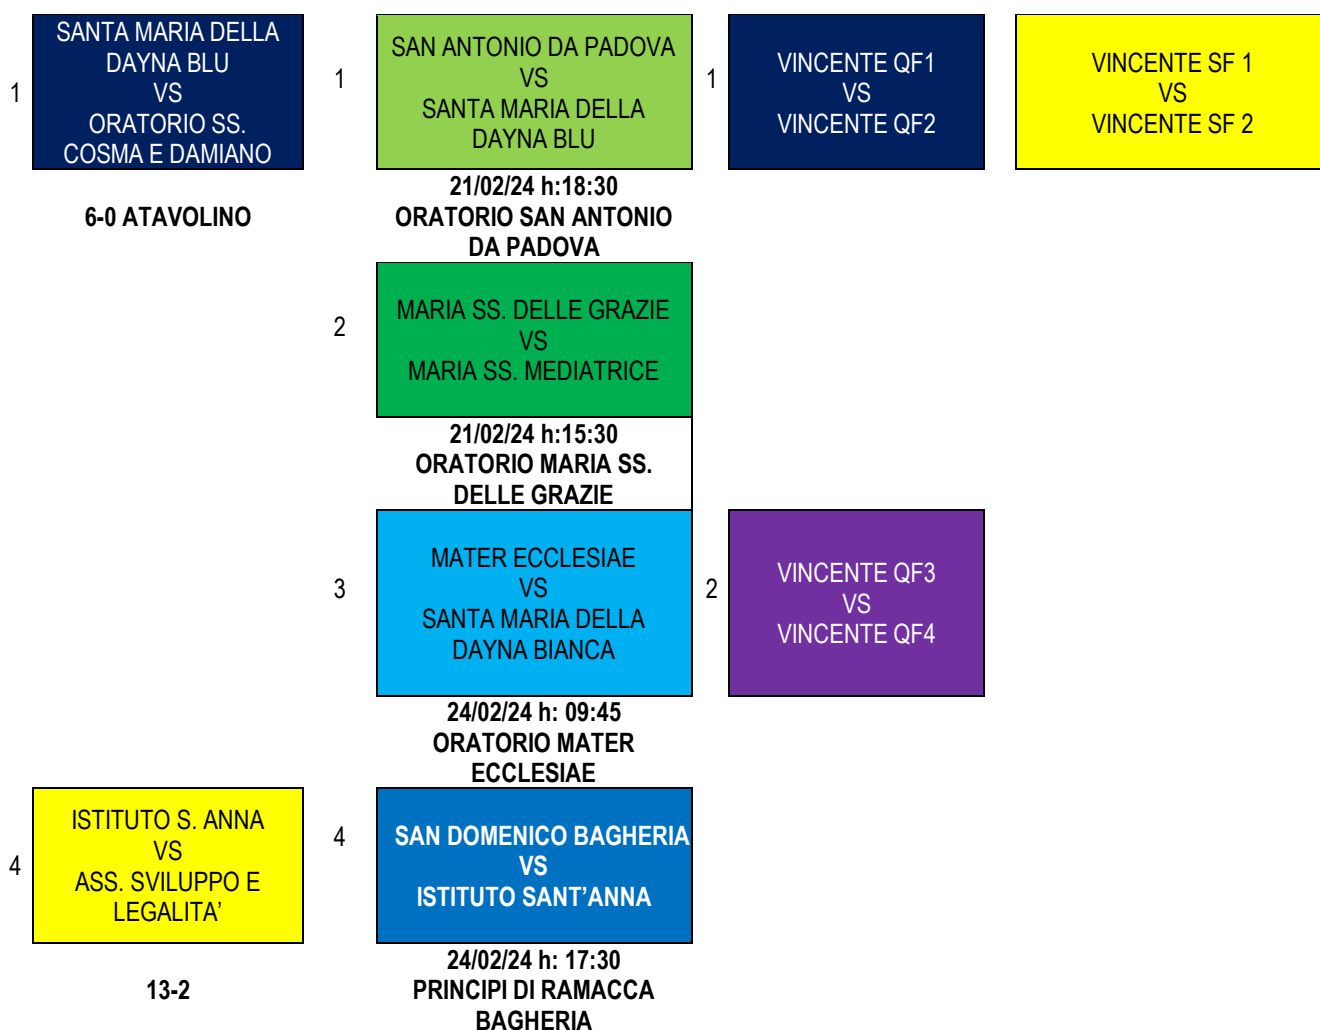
1

SANTA MARIA DELLA DAYNA BLU
VS
ORATORIO SS. COSMA E DAMIANO

6-0 ATAVOLINO

1

SAN ANTONIO DA PADOVA
VS
SANTA MARIA DELLA DAYNA BLU

21/02/24 h:18:30
ORATORIO SAN ANTONIO DA PADOVA

1

VINCENTE QF1
VS
VINCENTE QF2

VINCENTE SF 1
VS
VINCENTE SF 2

2

MARIA SS. DELLE GRAZIE
VS
MARIA SS. MEDIATRICE

21/02/24 h:15:30
ORATORIO MARIA SS. DELLE GRAZIE

3

MATER ECCLESIAE
VS
SANTA MARIA DELLA DAYNA BIANCA

24/02/24 h: 09:45
ORATORIO MATER ECCLESIAE

2

VINCENTE QF3
VS
VINCENTE QF4

4

ISTITUTO S. ANNA
VS
ASS. SVILUPPO E LEGALITA'

13-2

4

SAN DOMENICO BAGHERIA
VS
ISTITUTO SANT'ANNA

24/02/24 h: 17:30
PRINCIPI DI RAMACCA BAGHERIA